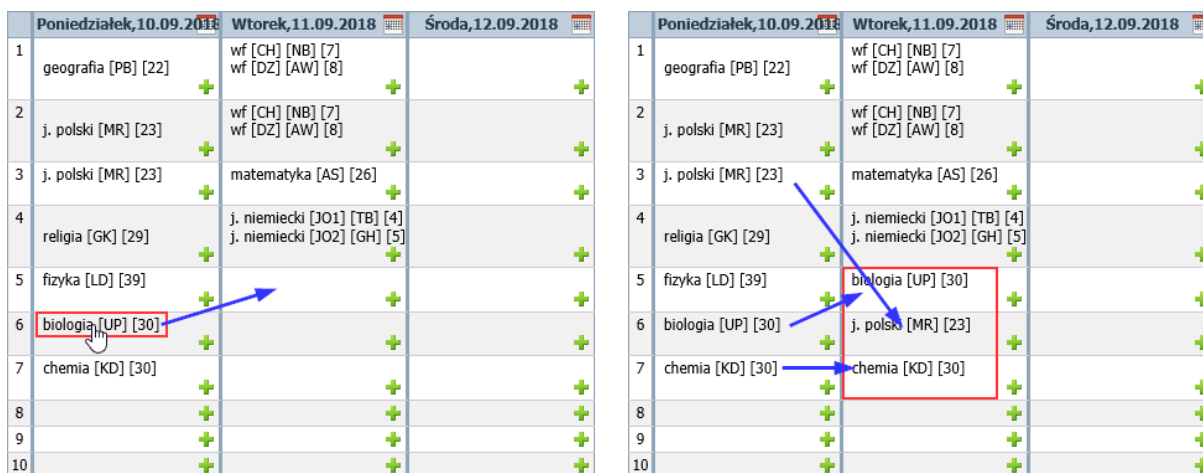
|  | Poniedziałek,10.09.2018 | Wtorek,11.09.2018 | Środa,12.09.2018 |
|---|---|---|---|
| 1 | geografia [PB] [22] | wf [CH] [NB] [7] wf [DZ] [AW] [8] |  |
| 2 | j. polski [MR] [23] | wf [CH] [NB] [7] wf [DZ] [AW] [8] |  |
| 3 | j. polski [MR] [23] | matematyka [AS] [26] |  |
| 4 | religia [GK] [29] | j. niemiecki [JO1] [TB] [4] j. niemiecki [JO2] [GH] [5] |  |
| 5 | fizyka [LD] [39] |  |  |
| 6 | biologia [UP] [30] |  |  |
| 7 | chemia [KD] [30] |  |  |
| 8 |  |  |  |
| 9 |  |  |  |
| 10 |  |  |  |

|  | Poniedziałek,10.09.2018 | Wtorek,11.09.2018 | Środa,12.09.2018 |
|---|---|---|---|
| 1 | geografia [PB] [22] | wf [CH] [NB] [7] wf [DZ] [AW] [8] |  |
| 2 | j. polski [MR] [23] | wf [CH] [NB] [7] wf [DZ] [AW] [8] |  |
| 3 | j. polski [MR] [23] | matematyka [AS] [26] |  |
| 4 | religia [GK] [29] | j. niemiecki [JO1] [TB] [4] j. niemiecki [JO2] [GH] [5] |  |
| 5 | fizyka [LD] [39] | biologia [UP] [30] |  |
| 6 | biologia [UP] [30] | j. polski [MR] [23] |  |
| 7 | chemia [KD] [30] | chemia [KD] [30] |  |
| 8 |  |  |  |
| 9 |  |  |  |
| 10 |  |  |  |